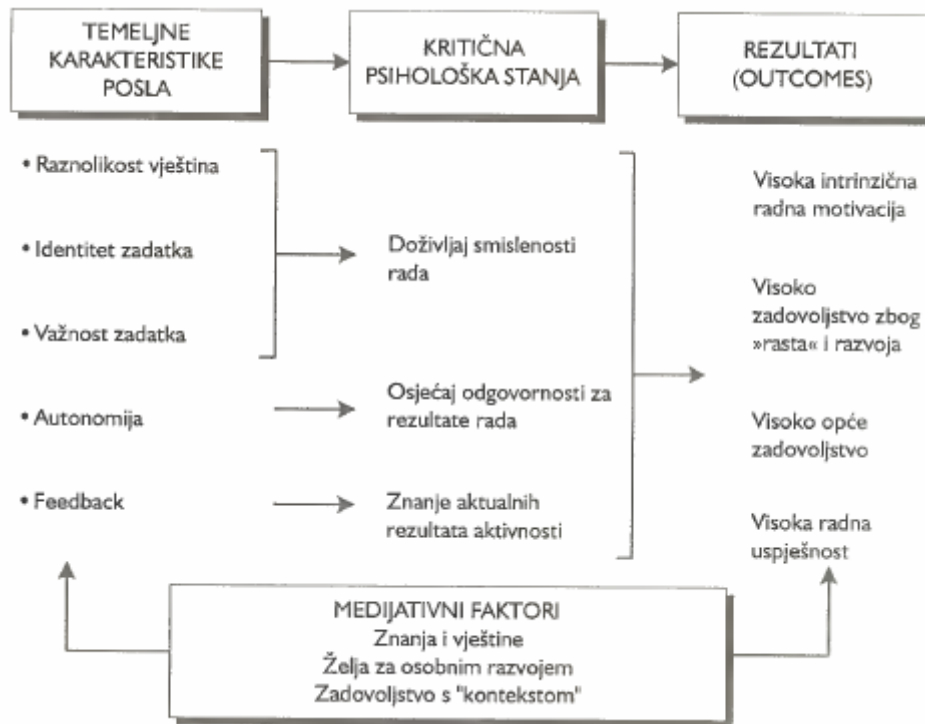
TEMELJNE KARAKTERISTIKE POSLA

KRITIČNA PSIHOLOŠKA STANJA

REZULTATI (OUTCOMES)

• Raznolikost vještina

• Identitet zadatka

• Važnost zadatka

• Autonomija

• Feedback

Doživljaj smislenosti rada

Osjećaj odgovornosti za rezultate rada

Znanje aktualnih rezultata aktivnosti

Visoka intrinzična radna motivacija

Visoko zadovoljstvo zbog »rasta« i razvoja

Visoko opće zadovoljstvo

Visoka radna uspješnost

MEDIJATIVNI FAKTORI
Znanja i vještine
Želja za osobnim razvojem
Zadovoljstvo s "kontekstom"